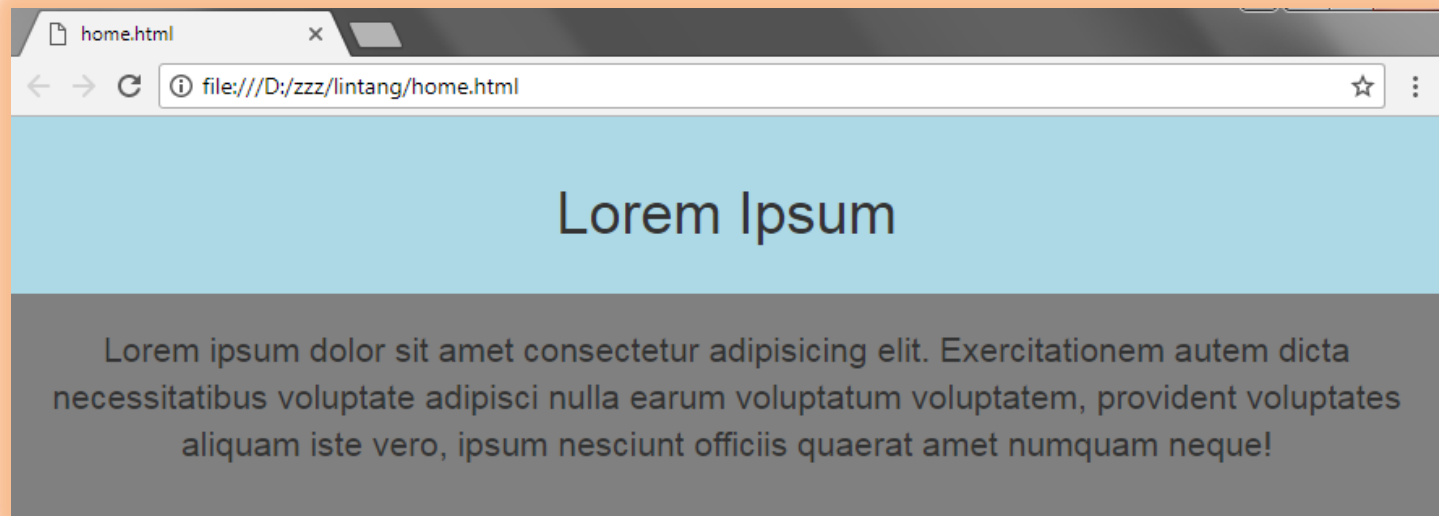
home.html ×

file:///D:/zzz/lintang/home.html

Lorem Ipsum

Lorem ipsum dolor sit amet consectetur adipisicing elit. Exercitationem autem dicta necessitatibus voluptate adipisci nulla earum voluptatum voluptatem, provident voluptates aliquam iste vero, ipsum nesciunt officiis quaerat amet numquam neque!